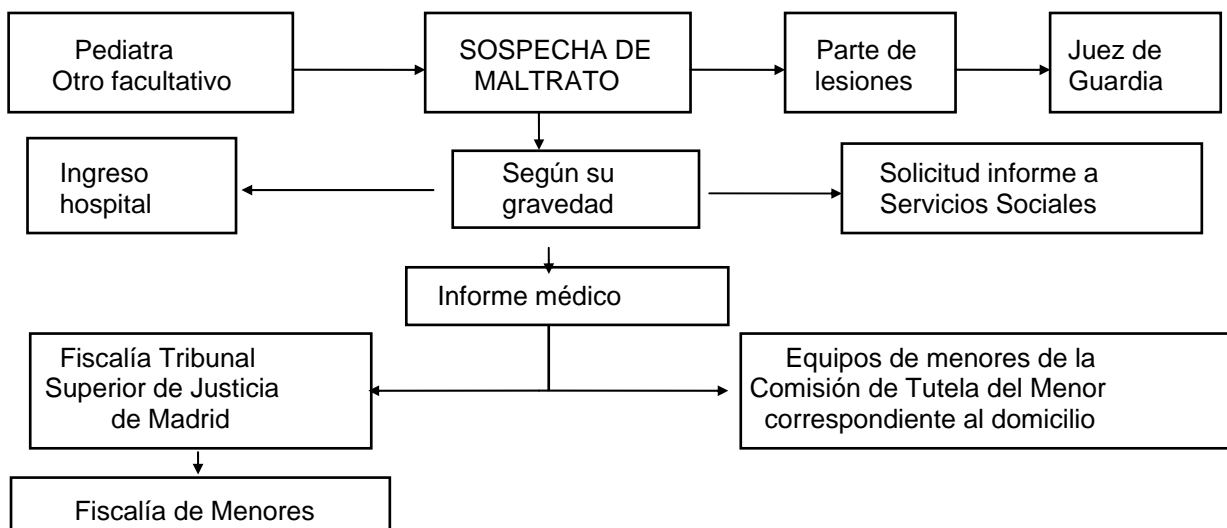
Pediatra
Otro facultativo

SOSPECHA DE MALTRATO

Parte de lesiones

Juez de Guardia

Ingreso hospital

Según su gravedad

Solicitud informe a Servicios Sociales

Informe médico

Fiscalía Tribunal Superior de Justicia de Madrid

Equipos de menores de la Comisión de Tutela del Menor correspondiente al domicilio

Fiscalía de Menores